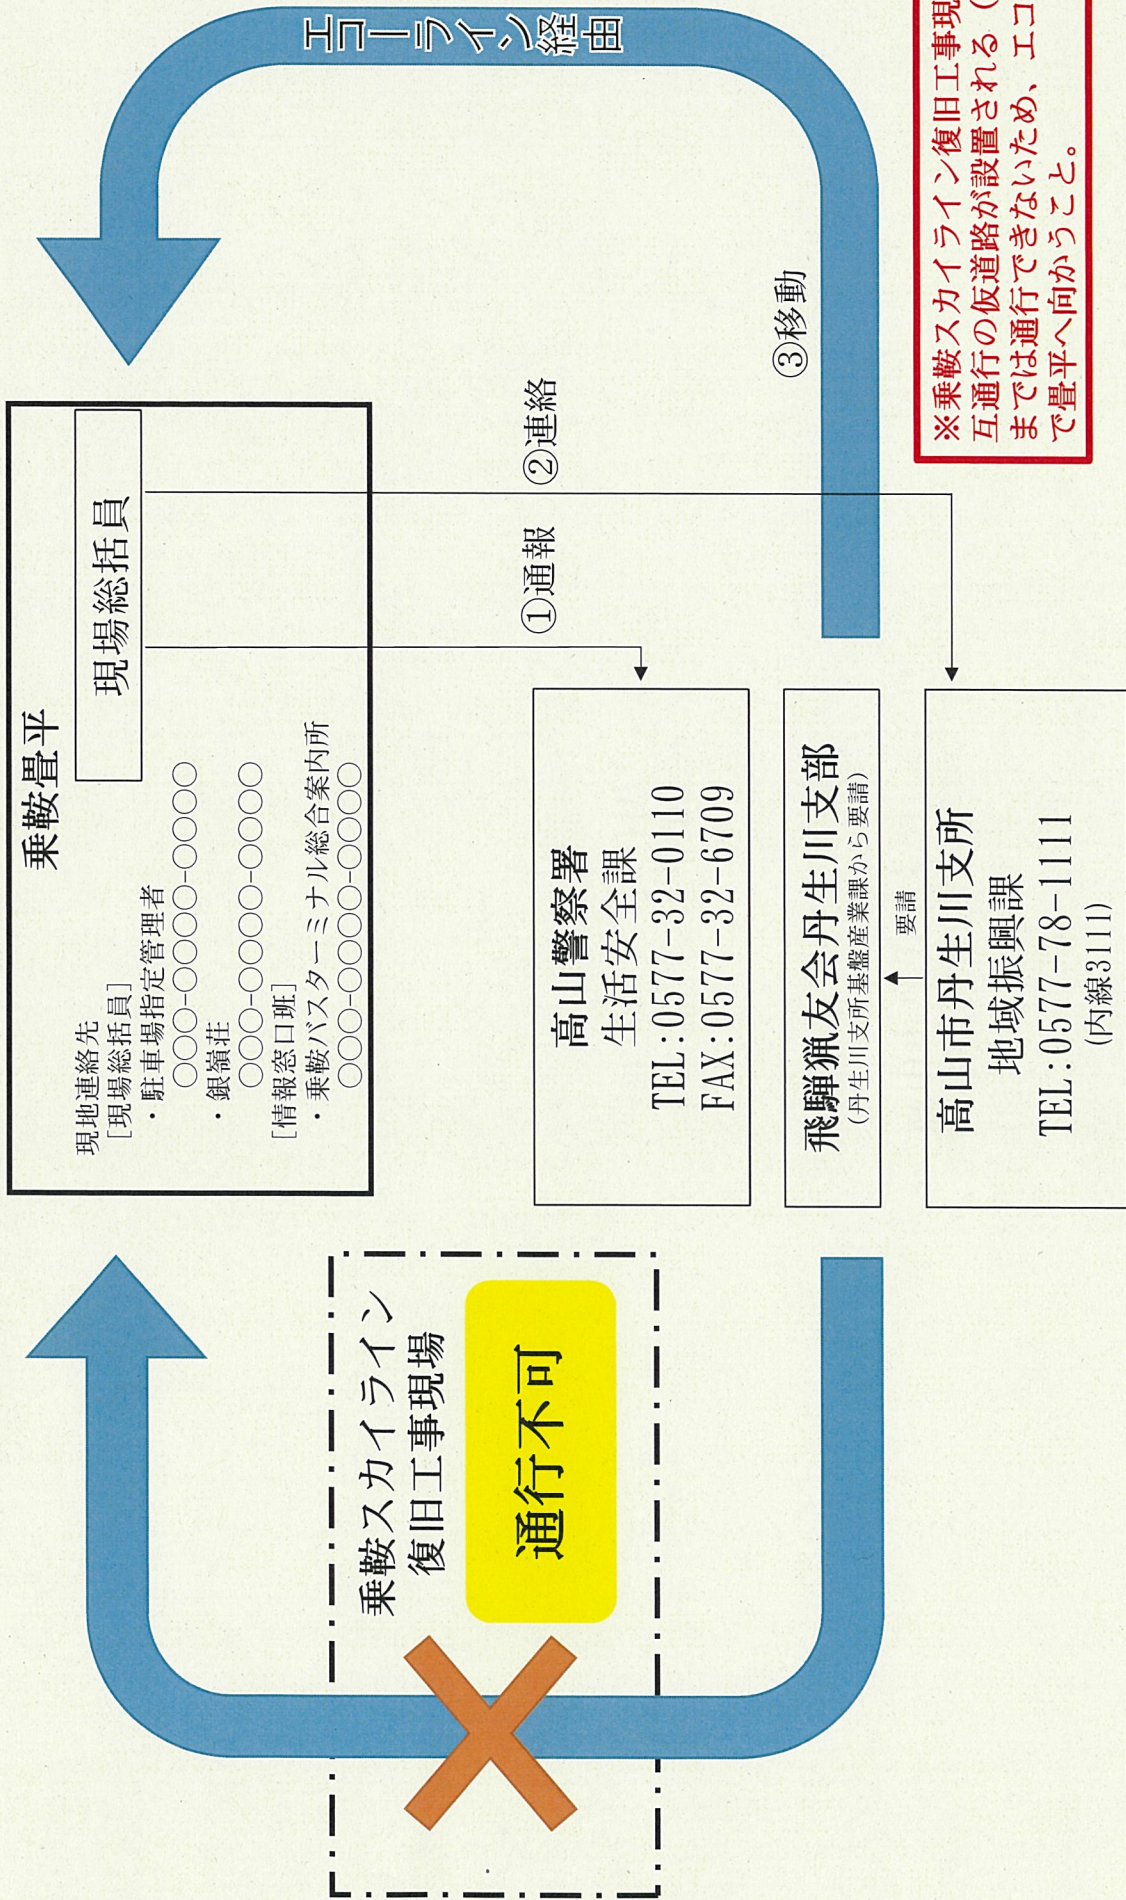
エコーライン経由

※乗鞍スカイライン復旧工事現
互通行の仮道路が設置される（
までは通行できないため、エコ
で畳平へ向かうこと。

③移動

②連絡

①通報

乗鞍畳平

現場総括員

現地連絡先
［現場総括員］
・駐車場指定管理者
○○○-○○○○-○○○○
・銀嶺荘
○○○-○○○○-○○○○
［情報窓口班］
・乗鞍バスターミナル総合案内所
○○○-○○○○-○○○○

高山警察署
生活安全課
TEL：0577-32-0110
FAX：0577-32-6709

飛騨猟友会丹生川支部
（丹生川支所基盤産業課から要請）

要請

高山市丹生川支所
地域振興課
TEL：0577-78-1111
（内線3111）

乗鞍スカイライン
復旧工事現場

通行不可